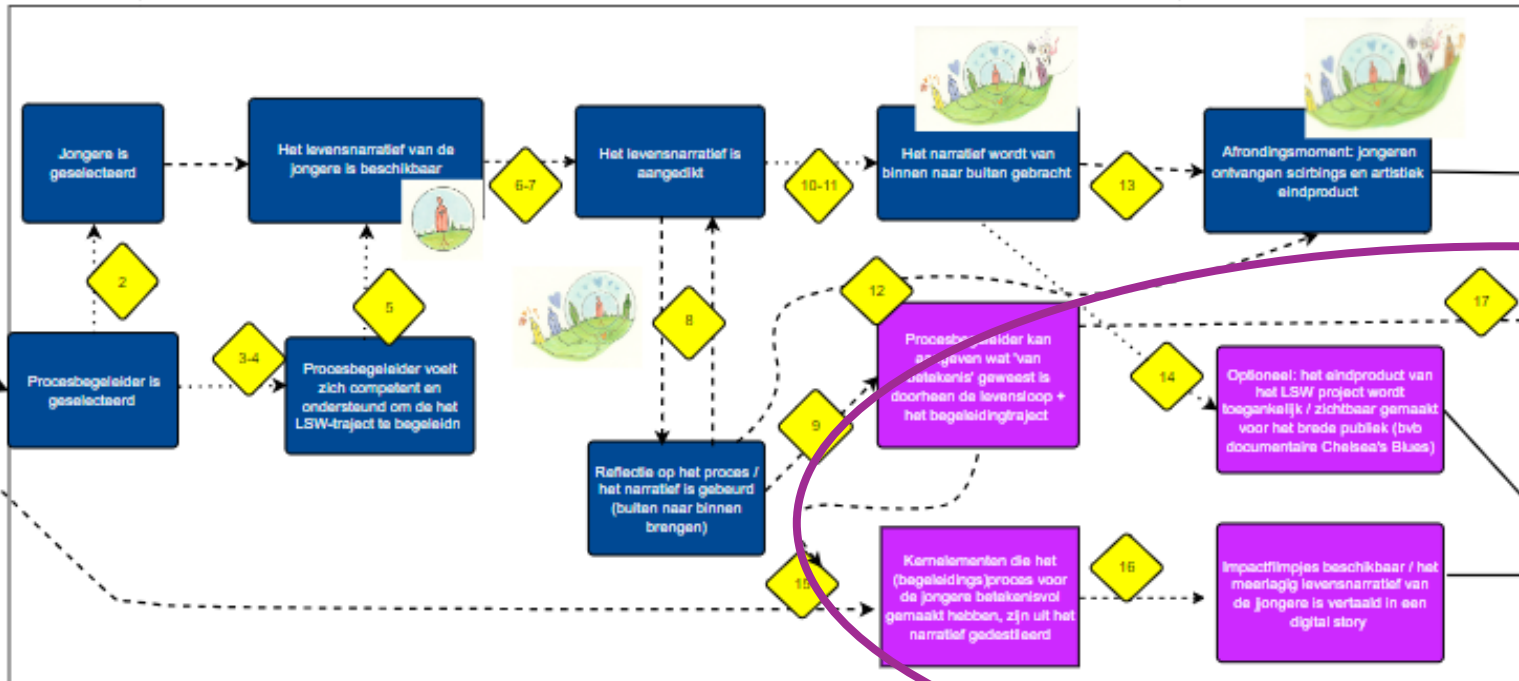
Jongere is geselecteerd

Het levensnarratief van de jongere is beschikbaar

6-7

Het levensnarratief is aangedikt

10-11

Het narratief wordt van binnen naar buiten gebracht

13

Afrondingsmoment: jongeren ontvangen scribings en artistiek eindproduct

2

5

8

12

17

Procesbegeleider is geselecteerd

3-4

Procesbegeleider voelt zich competent en ondersteund om de het LSW-traject te begeleidn

Procesbegeleider kan aangeven wat 'van betekenis' geweest is doorheen de levensloop + het begeleidingtraject

14

Optioneel: het eindproduct van het LSW project wordt toegankelijk / zichtbaar gemaakt voor het brede publiek (bvb documentaire Chelsea's Blues)

9

Reflectie op het proces / het narratief is gebeurd (buiten naar binnen brengen)

15

Kernelementen die het (begeleidings)proces voor de jongere betekenisvol gemaakt hebben, zijn uit het narratief gedestilleerd

16

Impactfilmpjes beschikbaar / het meerlagig levensnarratief van de jongere is vertaald in een digital story